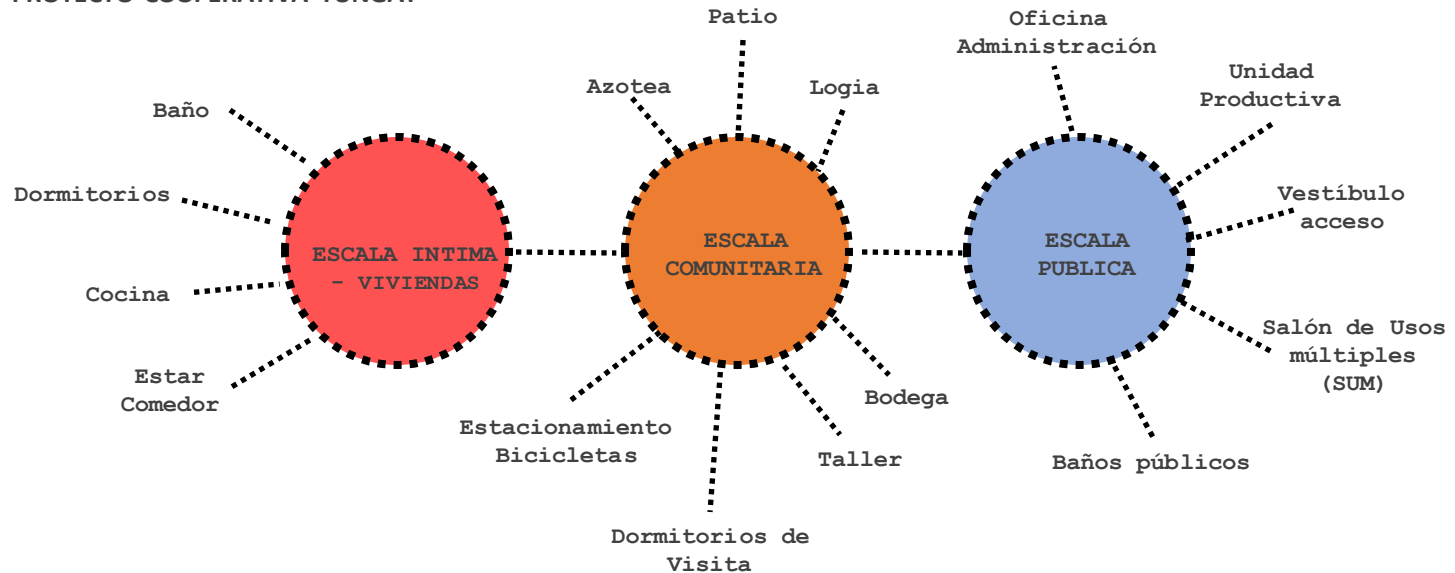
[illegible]

Patio

Oficina Administración

Azotea

Logia

Unidad Productiva

Baño

Dormitorios

ESCALA INTIMA - VIVIENDAS

ESCALA COMUNITARIA

ESCALA PUBLICA

Vestíbulo acceso

Cocina

Estar Comedor

Salón de Usos múltiples (SUM)

Bodega

Estacionamiento Bicicletas

Taller

Baños públicos

Dormitorios de Visita